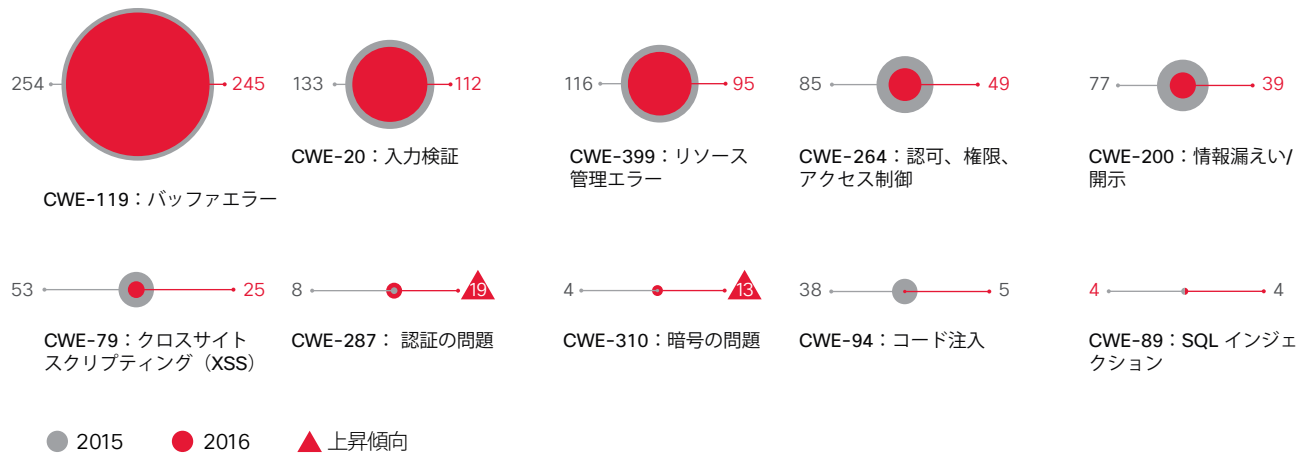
254 245
CWE-119：バッファエラー

133 112
CWE-20：入力検証

116 95
CWE-399：リソース管理エラー

85 49
CWE-264：認可、権限、アクセス制御

77 39
CWE-200：情報漏えい/開示

53 25
CWE-79：クロスサイトスクリプティング（XSS）

8 19
CWE-287： 認証の問題

4 13
CWE-310：暗号の問題

38 5
CWE-94：コード注入

4 4
CWE-89：SQL インジェクション

2015 2016 上昇傾向